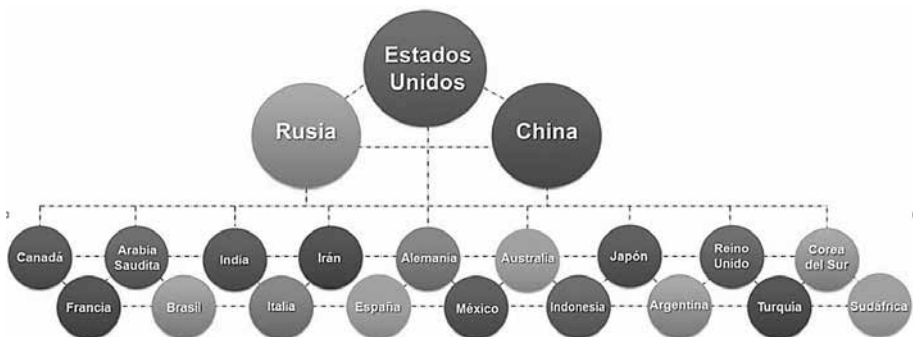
Estados Unidos

Rusia

China

Canadá

Arabia Saudita

India

Irán

Alemania

Australia

Japón

Reino Unido

Corea del Sur

Francia

Brasil

Italia

España

México

Indonesia

Argentina

Turquía

Sudáfrica